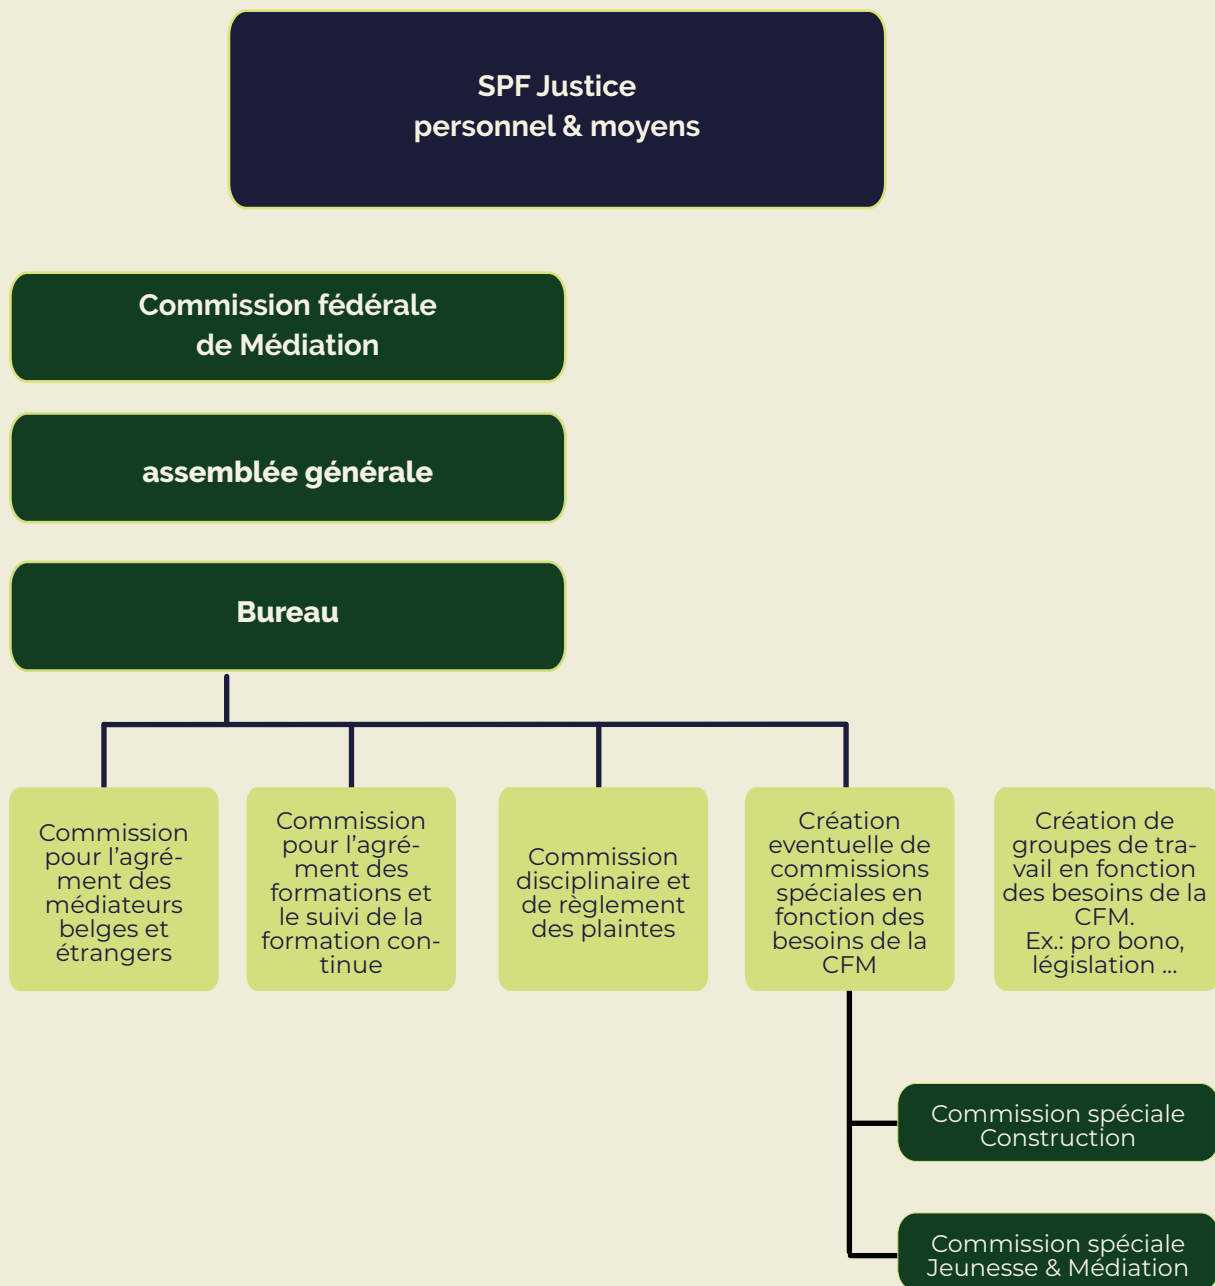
SPF Justice
personnel & moyens

Commission fédérale de Médiation

assemblée générale

Bureau

Commission pour l'agrément des médiateurs belges et étrangers

Commission pour l'agrément des formations et le suivi de la formation continue

Commission disciplinaire et de règlement des plaintes

Création eventuelle de commissions spéciales en fonction des besoins de la CFM

Création de groupes de travail en fonction des besoins de la CFM.
Ex.: pro bono, législation ...

Commission spéciale Construction

Commission spéciale Jeunesse & Médiation